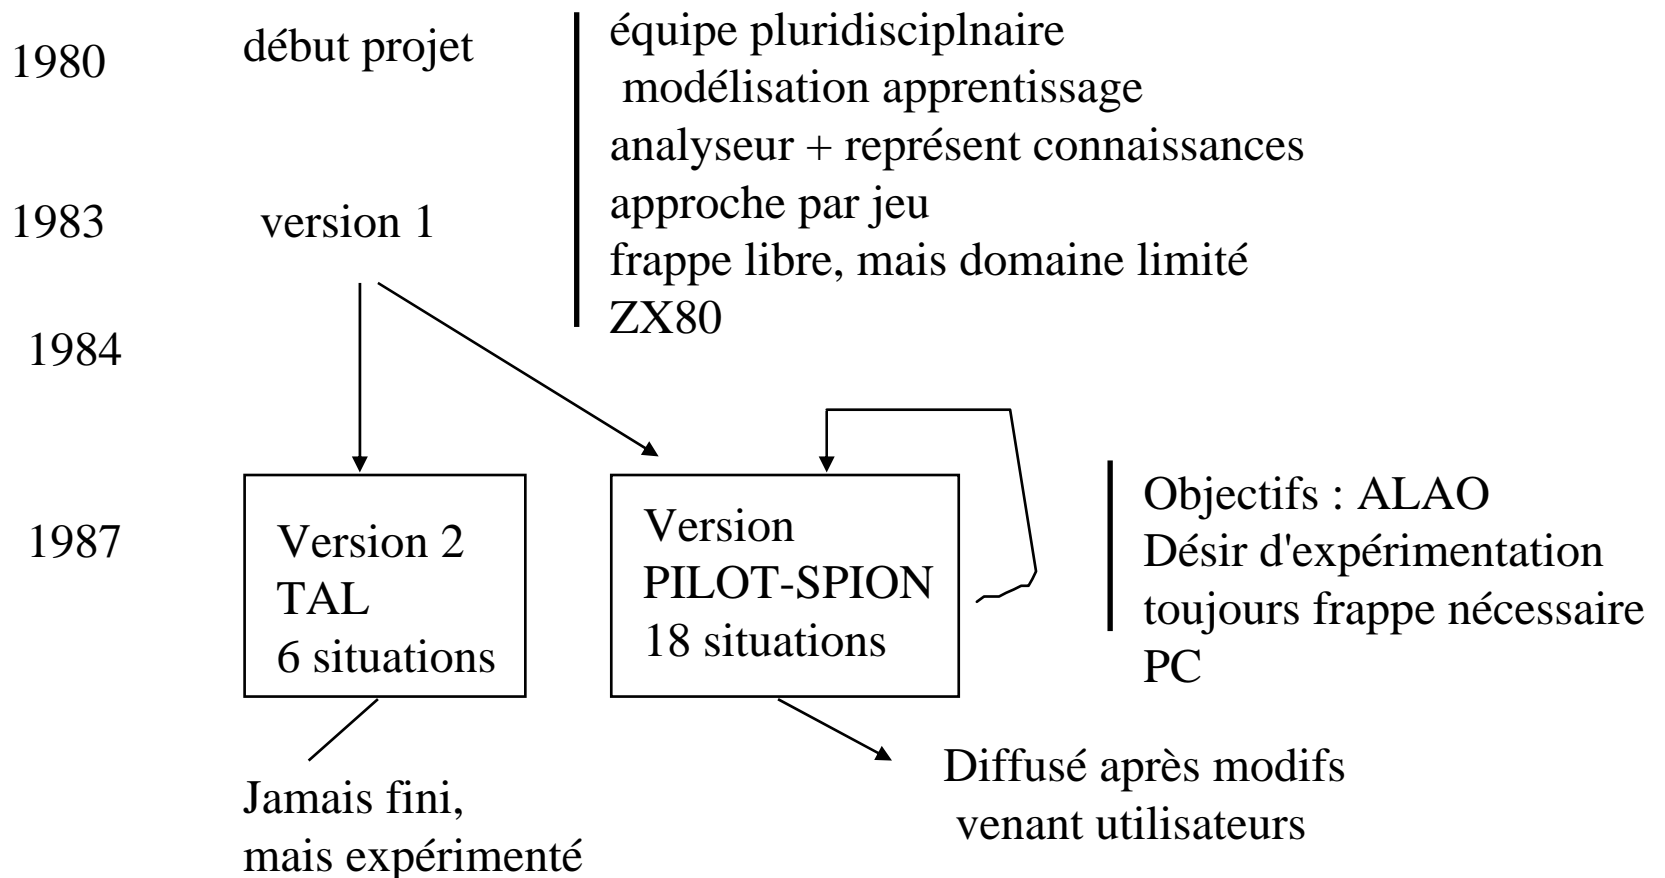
1980 début projet

équipe pluridisciplnaire
modélisation apprentissage
analyseur + représent connaissances
approche par jeu
frappe libre, mais domaine limité
ZX80

1983 version 1

1984

1987

Version 2
TAL
6 situations

Version
PILOT-SPION
18 situations

Objectifs : ALAO
Désir d'expérimentation
toujours frappe nécessaire
PC

Jamais fini,
mais expérimenté

Diffusé après modifs
venant utilisateurs